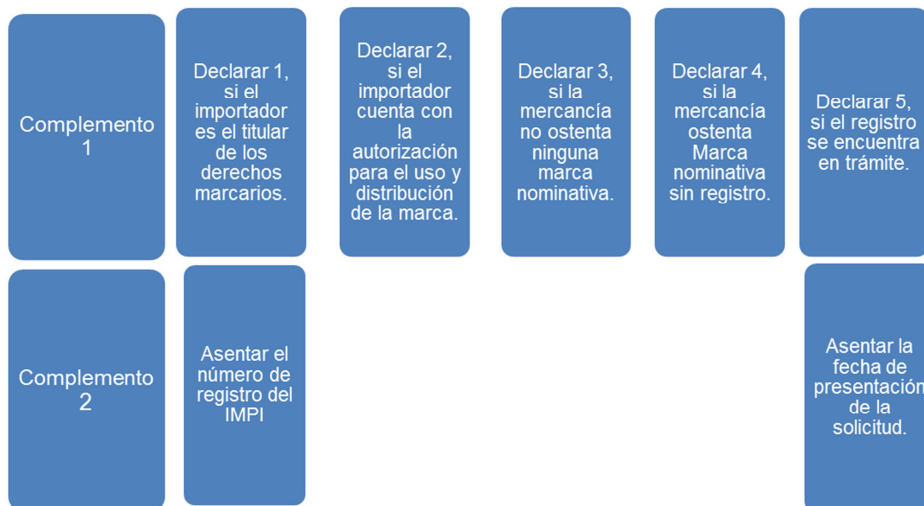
Complemento 1

Declarar 1, si el importador es el titular de los derechos marcarios.

Declarar 2, si el importador cuenta con la autorización para el uso y distribución de la marca.

Declarar 3, si la mercancía no ostenta ninguna marca nominativa.

Declarar 4, si la mercancía ostenta Marca nominativa sin registro.

Declarar 5, si el registro se encuentra en trámite.

Complemento 2

Asentar el número de registro del IMPI

Asentar la fecha de presentación de la solicitud.